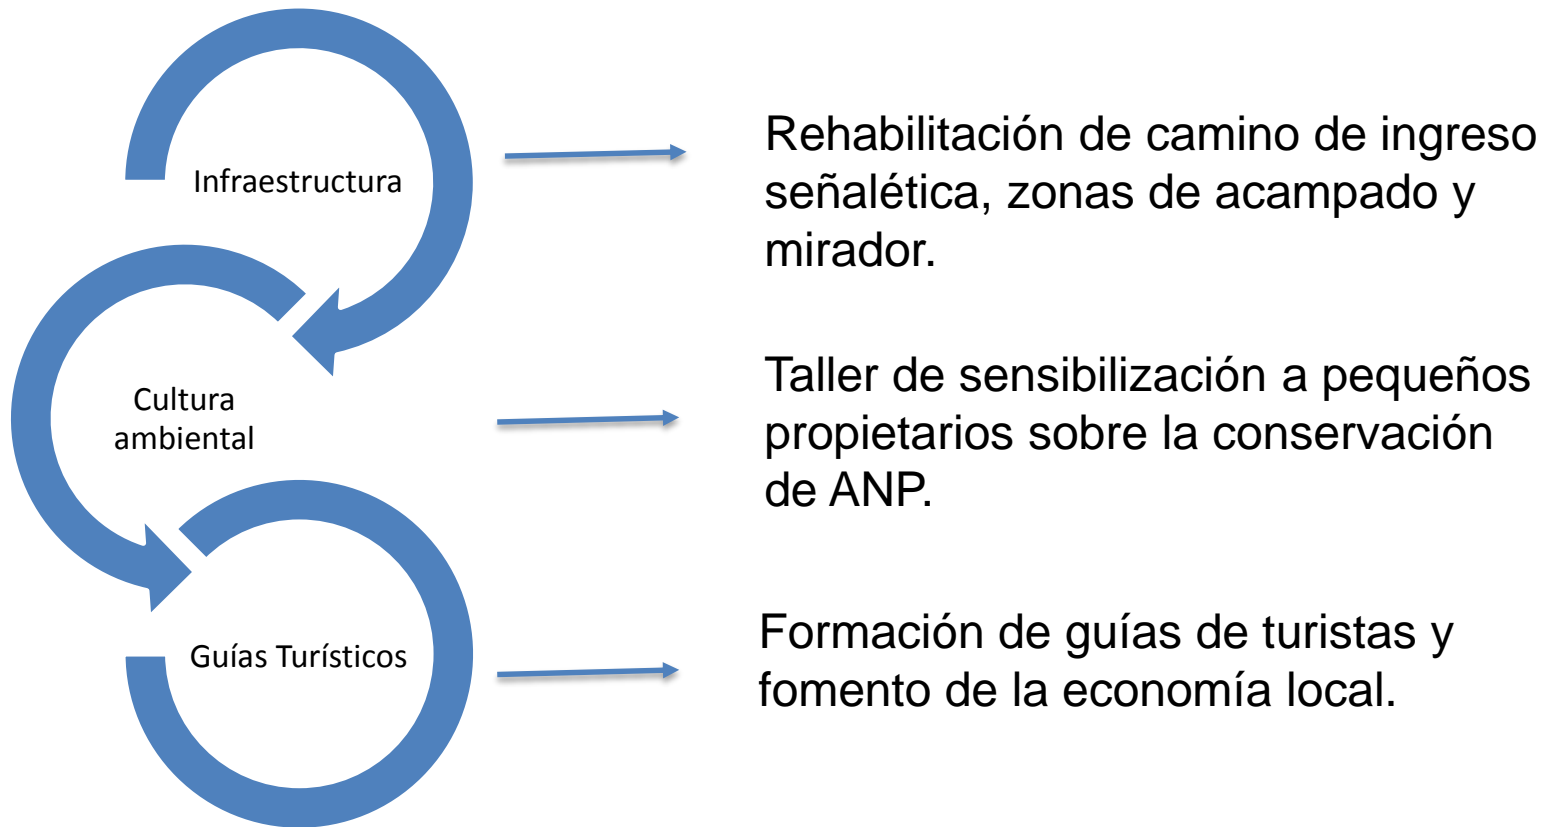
Infraestructura

Rehabilitación de camino de ingreso señalética, zonas de acampado y mirador.

Cultura ambiental

Taller de sensibilización a pequeños propietarios sobre la conservación de ANP.

Guías Turísticos

Formación de guías de turistas y fomento de la economía local.